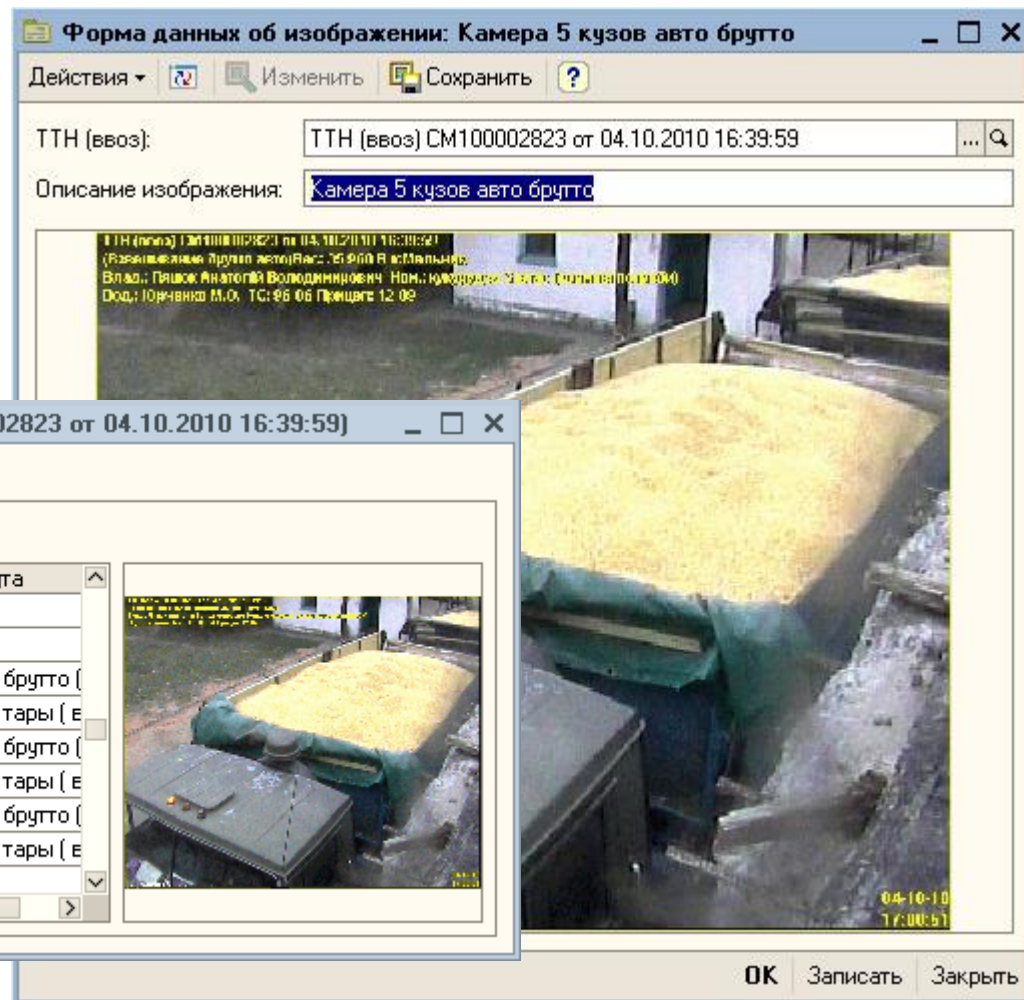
Форма данных об изображении: Камера 5 кузов авто брутто

Действия ▾ Изменить Сохранить ?

ТТН (ввоз): ТТН (ввоз) СМ100002823 от 04.10.2010 16:39:59

Описание изображения: Камера 5 кузов авто брутто

ТТН (ввоз) СМ100002823 от 04.10.2010 16:39:59
(Взвешивание брутто авто)Вес: 25 960 В. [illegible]
Влад.: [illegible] Ном.: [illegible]
Вод.: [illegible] ТС: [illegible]

04-10-10
17:00:51

02823 от 04.10.2010 16:39:59)

та

брутто (
тары ( в
брутто (
тары ( в
брутто (
тары ( в

OK Записать Закрыть